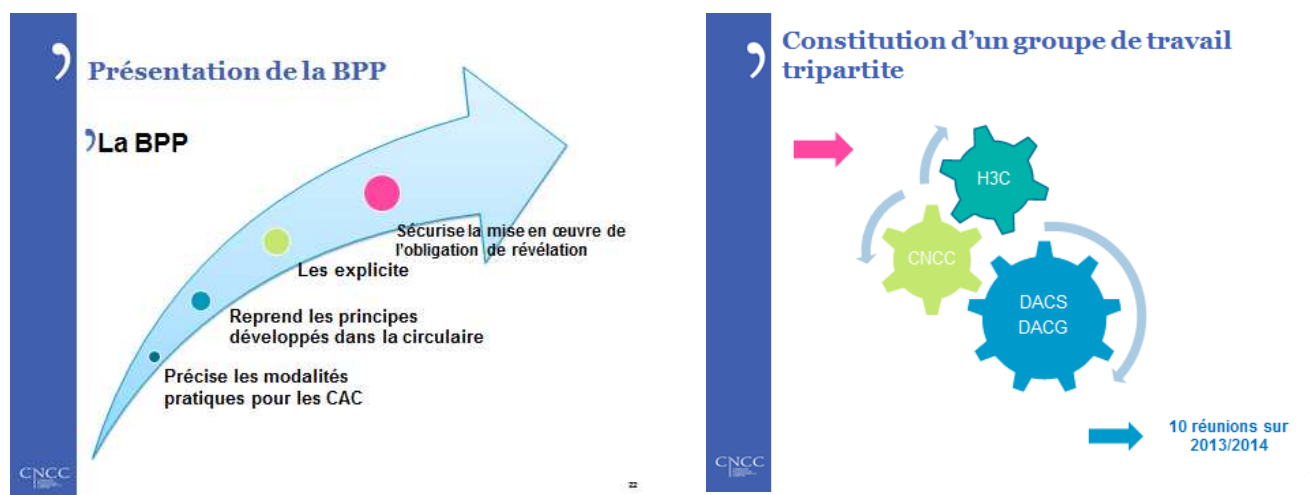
Présentation de la BPP

La BPP

Sécurise la mise en œuvre de l'obligation de révélation

Les explicite

Reprend les principes développés dans la circulaire

Précise les modalités pratiques pour les CAC

CNCC

22

Constitution d'un groupe de travail tripartite

H3C

CNCC

DACS
DACG

10 réunions sur 2013/2014

CNCC